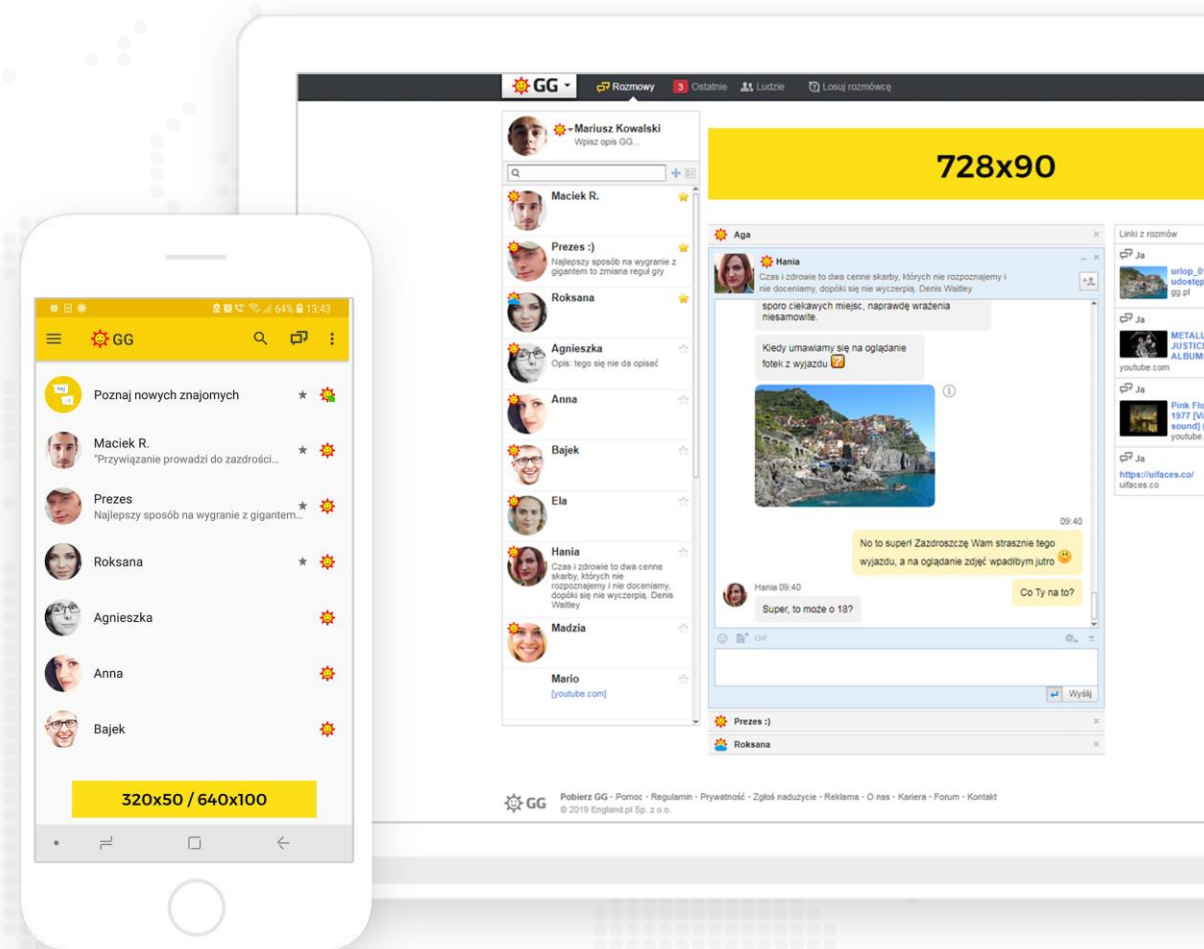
GG Rozmowy 3 Ostatnie Ludzie Losuj rozmówcę

Mariusz Kowalski
Wpisz opis GG...

Maciek R.

Prezes :)
Najlepszy sposób na wygranie z gigantem to zmiana reguł gry

Roksana

Agnieszka
Opis: tego się nie da opisać

Anna

Bajek

Ela

Hania
Czas i zdrowie to dwa cenne skarby, których nie rozpoznajemy i nie doceniamy, dopóki się nie wyczerpią. Denis Waitley

Madzia

Mario
[youtube.com]

728x90

Aga

Hania
Czas i zdrowie to dwa cenne skarby, których nie rozpoznajemy i nie doceniamy, dopóki się nie wyczerpią. Denis Waitley

sporo ciekawych miejsc, naprawdę wrażenia niesamowite.

Kiedy umawiamy się na oglądanie fotek z wyjazdu

09:40

No to super! Zazdroszczę Wam strasznie tego wyjazdu, a na oglądanie zdjęć wpadnę jutro

Hania 09:40
Super, to może o 18?

Co Ty na to?

GIF

Wyślij

Prezes :)
Roksana

Linki z rozmów
Ja
urlop_0
udostęp
gg.pl
Ja
METALL
JUSTICE
ALBUM
youtube.com
Ja
Pink Flo
1977 [Vi
sound] (
youtube.
Ja
https://uifaces.co/
uifaces.co

GG Pobierz GG - Pomoc - Regulamin - Prywatność - Zgłoś nadużycie - Reklama - O nas - Kariera - Forum - Kontakt
© 2019 England.pl Sp. z o.o.

64% 13:43
GG

Poznaj nowych znajomych

Maciek R.
"Przywiązanie prowadzi do zazdrości...

Prezes
Najlepszy sposób na wygranie z gigantem...

Roksana

Agnieszka

Anna

Bajek

320x50 / 640x100